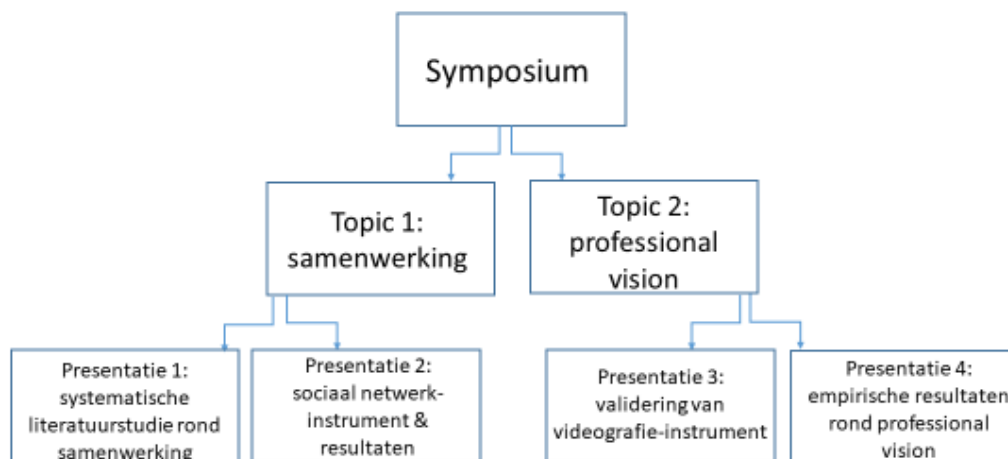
Symposium

Topic 1: samenwerking

Topic 2: professional vision

Presentatie 1: systematische literatuurstudie rond samenwerking

Presentatie 2: sociaal netwerk-instrument & resultaten

Presentatie 3: validering van videografie-instrument

Presentatie 4: empirische resultaten rond professional vision